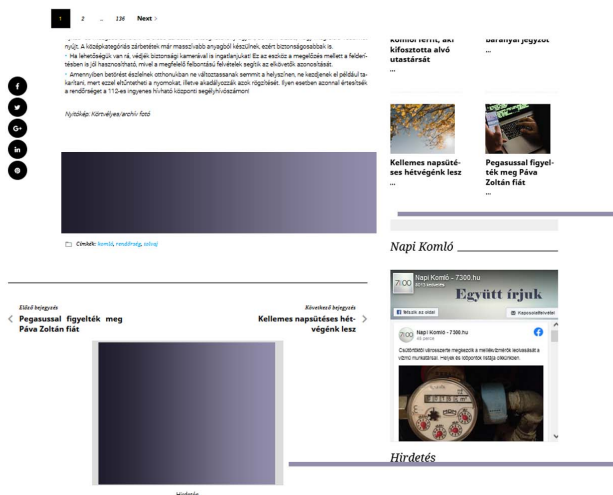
1 2 ... 136 Next >

nyújt. A középkategóriás zárbetétek már masszívabb anyagból készülnek, ezért biztonságosabbak is.

- Ha lehetőségük van rá, védjék biztonsági kamerával is ingatlanjukat! Ez az eszköz a megelőzés mellett a felderítésben is jól hasznosítható, mivel a megfelelő felbontású felvételek segítik az elkövetők azonosítását.

- Amennyiben betörést észlelnek otthonukban ne változtassanak semmit a helyszínen, ne kezdjenek el például takarítani, mert ezzel eltüntethetik a nyomokat, illetve akadályozzák azok rögzítését. Ilyen esetben azonnal értesítsék a rendőrséget a 112-es ingyenes hívható központi segélyhívószámon!

Nyitókép: Kártyelyes/archív fotó

Címkék: komló, rendőrség, szivaj

Előző bejegyzés
< Pegasussal figyelték meg Páva Zoltán fiát

Következő bejegyzés
Kellemes napsütéses hétvégénk lesz >

Hirdetés

komlói férfi, aki kifosztotta alvó utastársát
...

baranyai jegyzőt
...

Kellemes napsütéses hétvégénk lesz
...

Pegasussal figyelték meg Páva Zoltán fiát
...

Napi Komló

7300 Napi Komló - 7300.hu
Együtt írjuk
Tetszik az oldal
Kapcsolatfelvétel
Napi Komló - 7300.hu

Hirdetés